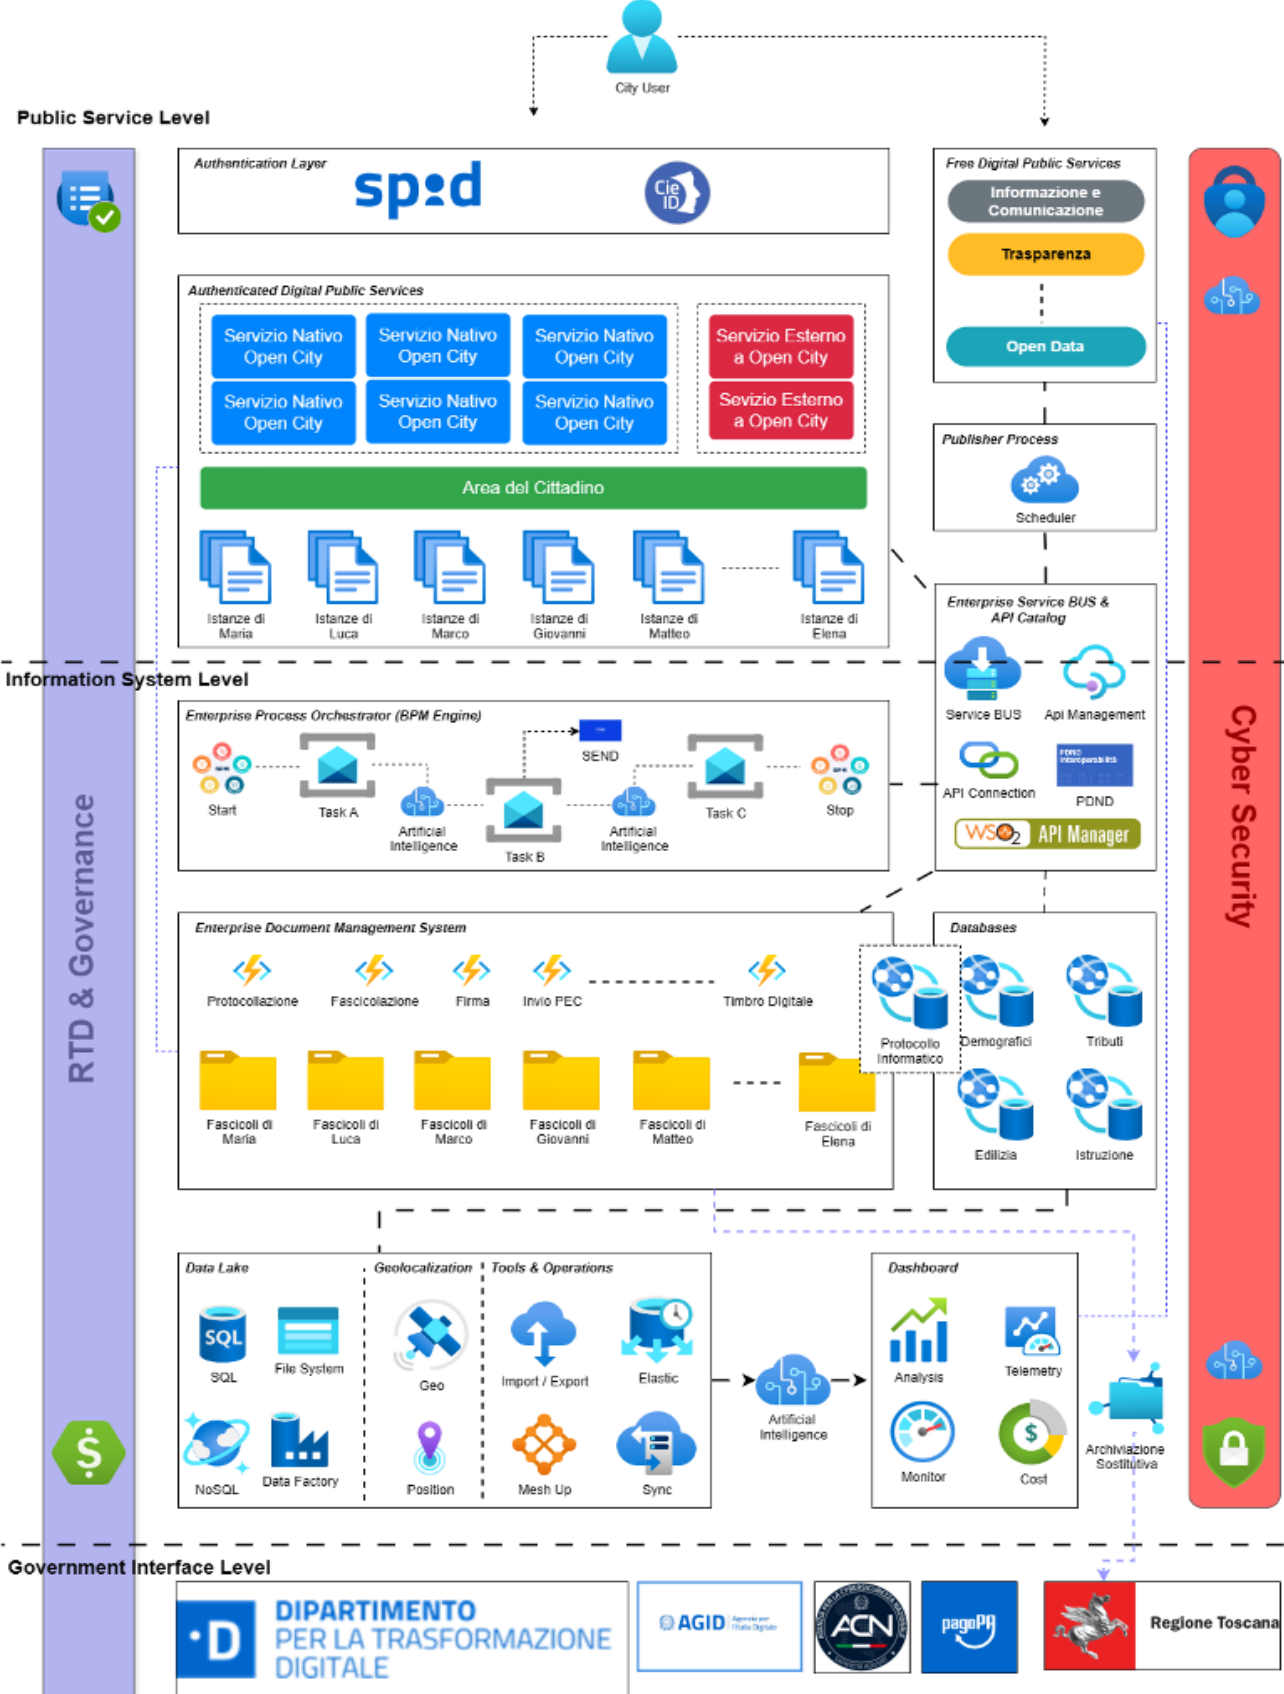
City User

Public Service Level

Authentication Layer
spid
Cie ID

Free Digital Public Services
Informazione e Comunicazione
Trasparenza
Open Data

Authenticated Digital Public Services
Servizio Nativo Open City
Servizio Nativo Open City
Servizio Nativo Open City
Servizio Esterno a Open City
Servizio Nativo Open City
Servizio Nativo Open City
Servizio Nativo Open City
Sevizio Esterno a Open City
Area del Cittadino

Istanze di Maria
Istanze di Luca
Istanze di Marco
Istanze di Giovanni
Istanze di Matteo
Istanze di Elena

Publisher Process
Scheduler

Enterprise Service BUS & API Catalog
Service BUS
Api Management
API Connection
PDND
WSO2 API Manager

Information System Level

Enterprise Process Orchestrator (BPM Engine)
SEND
Start
Task A
Artificial Intelligence
Task B
Artificial Intelligence
Task C
Stop

Enterprise Document Management System
Protocollazione
Fascicolazione
Firma
Invio PEC
Timbro Digitale
Fascicoli di Maria
Fascicoli di Luca
Fascicoli di Marco
Fascicoli di Giovanni
Fascicoli di Matteo
Fascicoli di Elena

Databases
Protocollo Informatico
Demografici
Tributi
Edilizia
Istruzione

RTD & Governance

Cyber Security

Data Lake
SQL
File System
NoSQL
Data Factory

Geolocalization
Geo
Position

Tools & Operations
Import / Export
Elastic
Mesh Up
Sync

Artificial Intelligence

Dashboard
Analysis
Telemetry
Monitor
Cost

Archiviazione Sostitutiva

Government Interface Level
DIPARTIMENTO PER LA TRASFORMAZIONE DIGITALE
AGID
ACN
pagoPA
Regione Toscana